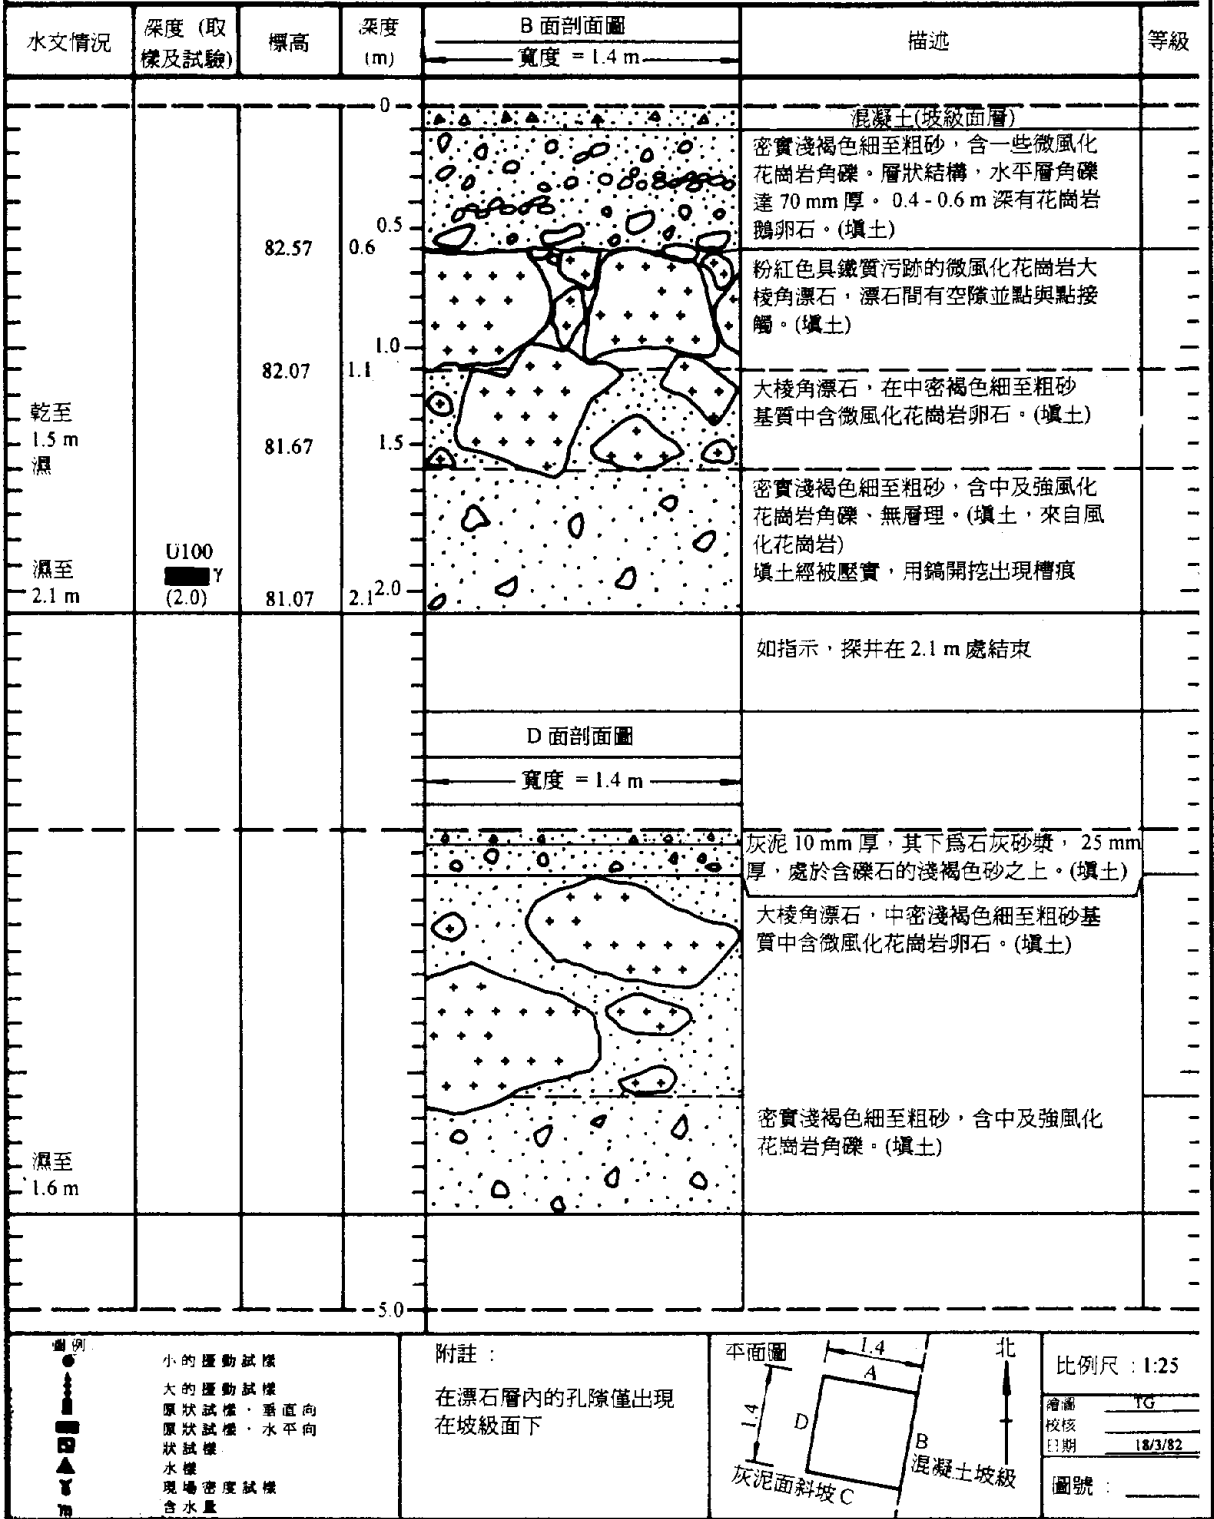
| 水文情況 | 深度 (取樣及試驗) | 標高 | 深度 (m) | B 面剖面圖 寬度 = 1.4 m | 描述 | 等級 |
|---|---|---|---|---|---|---|
| | | | 0 | | 混凝土(坡級面層) | |
| | | | 0.5 | | 密實淺褐色細至粗砂，含一些微風化花崗岩角礫，層狀結構，水平層角礫達 70 mm 厚。0.4 - 0.6 m 深有花崗岩鵝卵石。(填土) | |
| | | 82.57 | 0.6 | | 粉紅色具鐵質污跡的微風化花崗岩大棱角漂石，漂石間有空隙並點與點接觸。(填土) | |
| 乾至 1.5 m 濕 | | 82.07 | 1.0 1.1 | | 大棱角漂石，在中密褐色細至粗砂基質中含微風化花崗岩卵石。(填土) | |
| | | 81.67 | 1.5 | | | |
| 濕至 2.1 m | U100 Y (2.0) | 81.07 | 2.1 2.0 | | 密實淺褐色細至粗砂，含中及強風化花崗岩角礫、無層理。(填土，來自風化花崗岩) 填土經被壓實，用鎬開挖出現槽痕 | |
| | | | | | 如指示，探井在 2.1 m 處結束 | |
| | | | | D 面剖面圖 寬度 = 1.4 m | | |
| | | | | | 灰泥 10 mm 厚，其下爲石灰砂漿，25 mm 厚，處於含礫石的淺褐色砂之上。(填土) | |
| | | | | | 大棱角漂石，中密淺褐色細至粗砂基質中含微風化花崗岩卵石。(填土) | |
| 濕至 1.6 m | | | | | 密實淺褐色細至粗砂，含中及強風化花崗岩角礫。(填土) | |
| | | | 5.0 | | | |

圖例
小的擾動試樣
大的擾動試樣
原狀試樣，垂直向
原狀試樣，水平向
狀試樣
水樣
現場密度試樣
含水量

附註：
在漂石層內的孔隙僅出現在坡級面下

平面圖
1.4
A
1.4
D
B
北
混凝土坡級
灰泥面斜坡 C

比例尺：1:25
繪圖 TG
校核
日期 18/3/82
圖號：